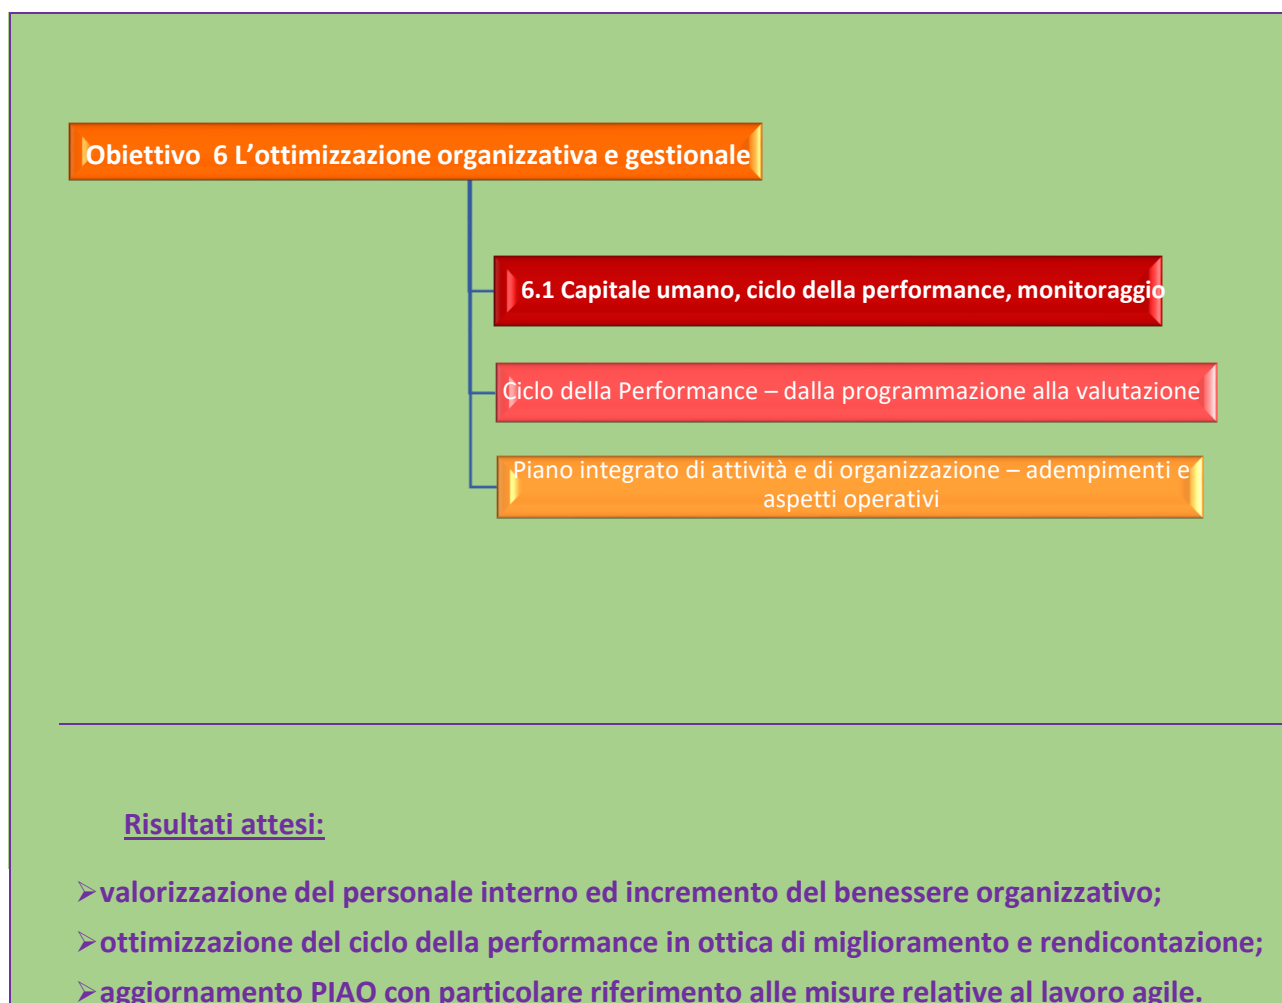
Obiettivo 6 L’ottimizzazione organizzativa e gestionale

6.1 Capitale umano, ciclo della performance, monitoraggio

Ciclo della Performance – dalla programmazione alla valutazione

Piano integrato di attività e di organizzazione – adempimenti e aspetti operativi

Risultati attesi:

➢valorizzazione del personale interno ed incremento del benessere organizzativo;

➢ottimizzazione del ciclo della performance in ottica di miglioramento e rendicontazione;

➢aggiornamento PIAO con particolare riferimento alle misure relative al lavoro agile.